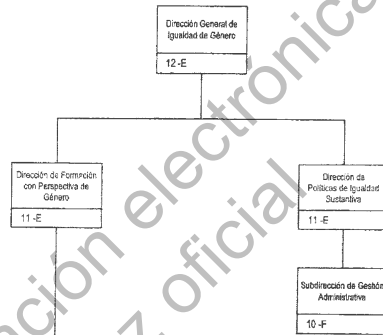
Dirección General de Igualdad de Género

12 -E

Dirección de Formación con Perspectiva de Género

11 -E

Dirección de Políticas de Igualdad Sustantiva

11 -E

Subdirección de Gestión Administrativa

10 -F

ción electrónica oficial